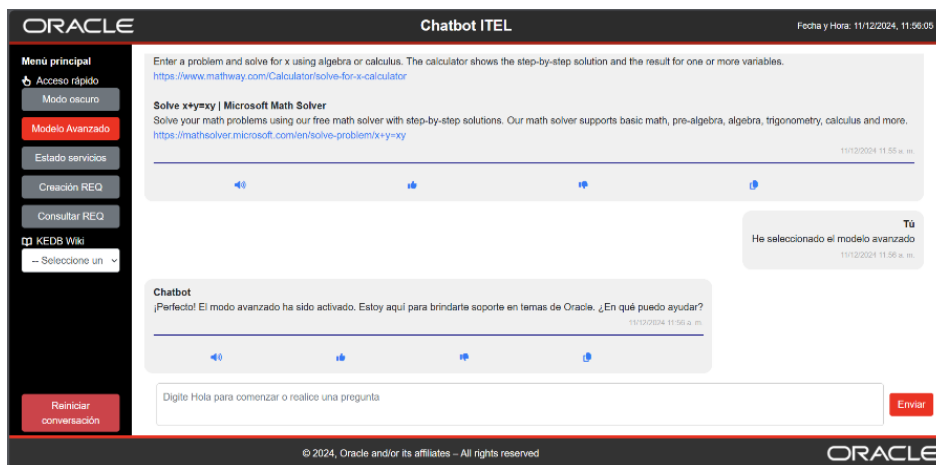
ORACLE

Chatbot ITEL

Fecha y Hora: 11/12/2024, 11:56:05

Menú principal

Acceso rápido

Modo oscuro

Modelo Avanzado

Estado servicios

Creación REQ

Consultar REQ

KEDB Wiki

-- Seleccione un

Reiniciar conversación

Enter a problem and solve for x using algebra or calculus. The calculator shows the step-by-step solution and the result for one or more variables.
https://www.mathway.com/Calculator/solve-for-x-calculator

Solve x+y=xy | Microsoft Math Solver
Solve your math problems using our free math solver with step-by-step solutions. Our math solver supports basic math, pre-algebra, algebra, trigonometry, calculus and more.
https://mathsolver.microsoft.com/en/solve-problem/x+y=xy

11/12/2024 11:55 a. m.

Tú
He seleccionado el modelo avanzado
11/12/2024 11:56 a. m.

Chatbot
¡Perfecto! El modo avanzado ha sido activado. Estoy aquí para brindarte soporte en temas de Oracle. ¿En qué puedo ayudar?
11/12/2024 11:56 a. m.

Digite Hola para comenzar o realice una pregunta

Enviar

© 2024, Oracle and/or its affiliates – All rights reserved

ORACLE